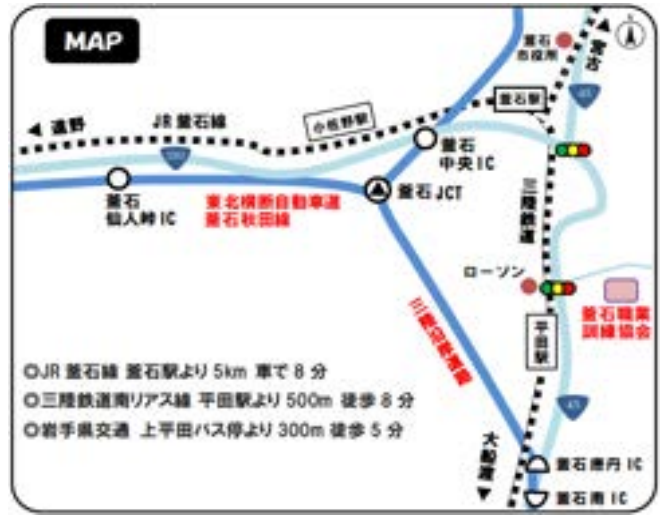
MAP

釜石市役所

宮古

45

釜石駅

◀ 遠野

JR 釜石線

小佐野駅

釜石中央 IC

283

釜石仙人峠 IC

釜石 JCT

東北横断自動車道釜石秋田線

三陸鉄道

ローソン

平田駅

釜石職業訓練協会

三陸沿岸道路

45

大船渡 ▼

釜石唐丹 IC

釜石南 IC

◎JR 釜石線 釜石駅より 5km 車で 8 分

◎三陸鉄道南リアス線 平田駅より 500m 徒歩 8 分

◎岩手県交通 上平田バス停より 300m 徒歩 5 分